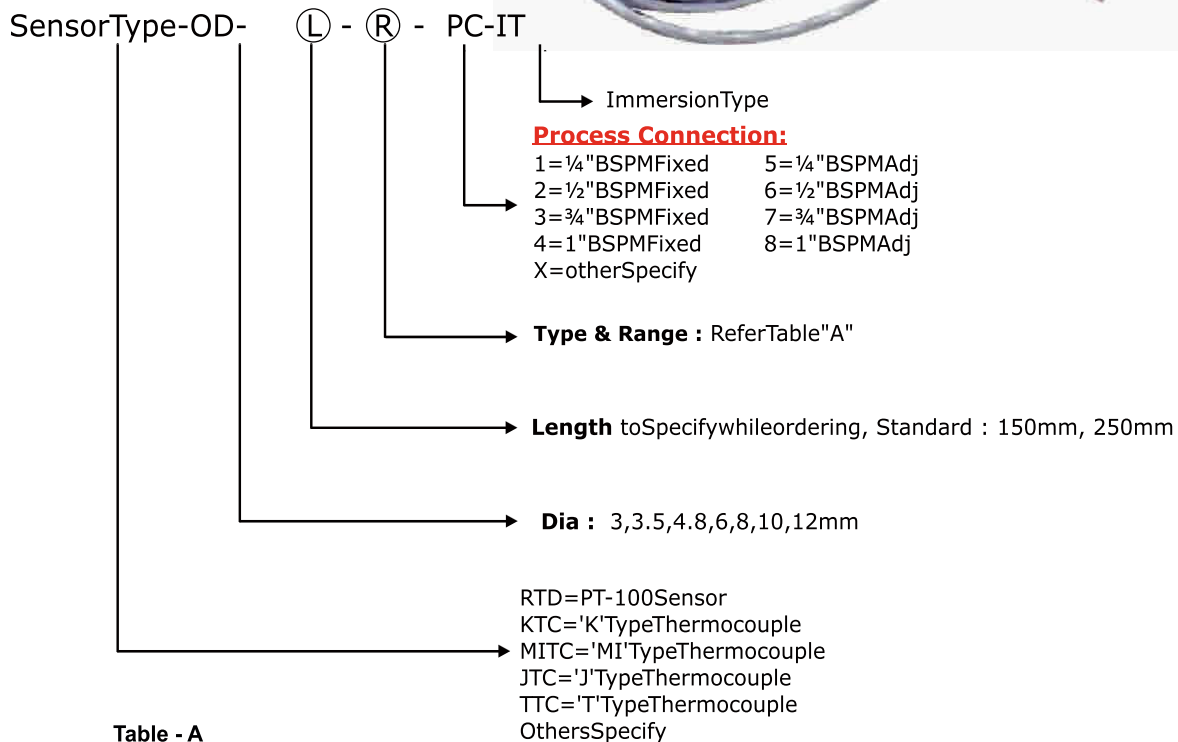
SensorType-OD- Ⓛ - Ⓡ - PC-IT

ImmersionType

Process Connection:

1=¼"BSPMFixed
2=½"BSPMFixed
3=¾"BSPMFixed
4=1"BSPMFixed
X=otherSpecify

5=¼"BSPMAdj
6=½"BSPMAdj
7=¾"BSPMAdj
8=1"BSPMAdj

Type & Range : ReferTable"A"

Length toSpecifywhileordering, Standard : 150mm, 250mm

Dia : 3,3.5,4.8,6,8,10,12mm

RTD=PT-100Sensor
KTC='K'TypeThermocouple
MITC='MI'TypeThermocouple
JTC='J'TypeThermocouple
TTC='T'TypeThermocouple
OthersSpecify

Table - A